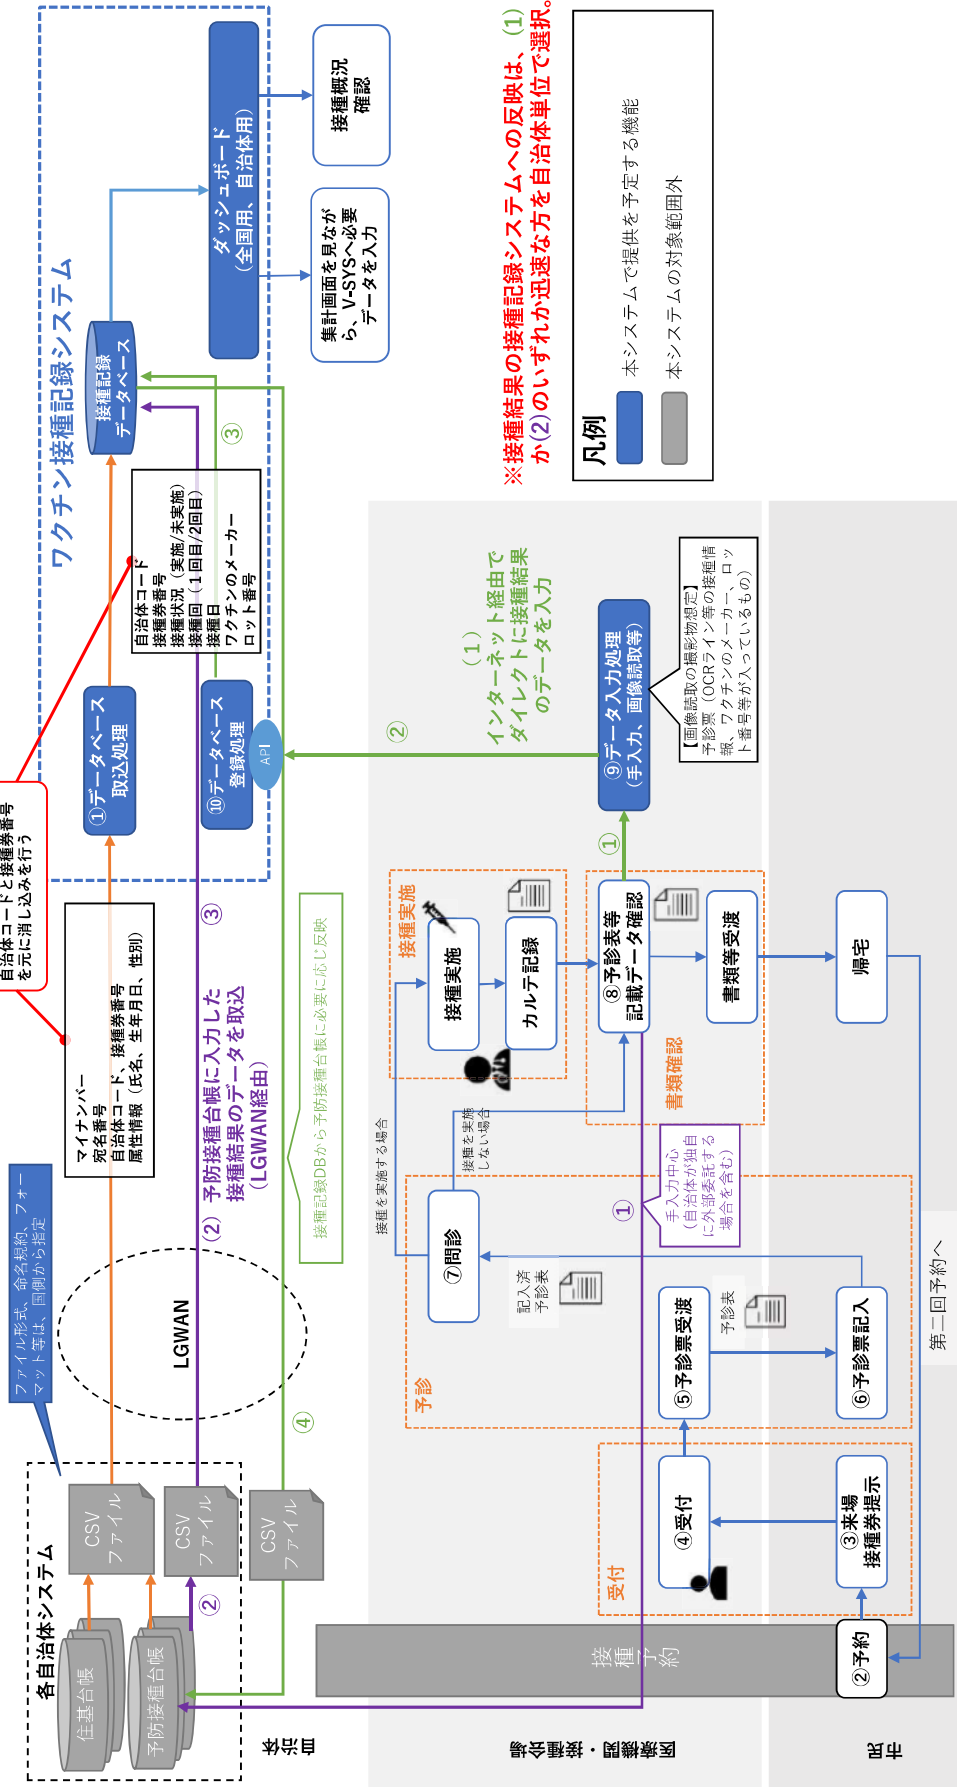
ワクチン接種記録システム

ダッシュボード（全国用、自治体用）

接種概況確認

集計画面を見ながら、V-SYSへ必要データを入力

接種記録データベース

①データベース取込処理

⑩データベース登録処理

API

自治体コード
接種券番号
接種状況（実施/未実施）
接種回（1回目/2回目）
接種日
ワクチンのメーカー
ロット番号

③

自治体コードと接種券番号を元に消し込みを行う

マイナンバー
宛名番号
自治体コード、接種券番号
属性情報（氏名、生年月日、性別）

③

（2）予防接種台帳に入力した接種結果のデータを取込（LGWAN経由）

接種記録DBから予防接種台帳に必要に応じ反映

ファイル形式、命名規約、フォーマット等は、国側から指定

LGWAN

④

各自治体システム

住基台帳

予防接種台帳

CSVファイル

CSVファイル

CSVファイル

②

自治体

医療機関・接種会場

住民

※接種結果の接種記録システムへの反映は、（1）か（2）のいずれか迅速な方を自治体単位で選択。

凡例

本システムで提供を予定する機能

本システムの対象範囲外

（1）インターネット経由でダイレクトに接種結果のデータを入力

②

⑨データ入力処理（手入力、画像読取等）

【画像読取の撮影物想定】
予診票（OCRライン等の接種情報、ワクチンのメーカー、ロット番号等が入っているもの）

①

接種実施

接種実施

カルテ記録

⑧予診表等記載データ確認

書類等受渡

書類確認

帰宅

接種を実施する場合

接種を実施しない場合

①

手入力中心（自治体が独自に外部委託する場合を含む）

⑦問診

記入済予診表

予診表

⑤予診票受渡

⑥予診票記入

予診

④受付

③来場接種券提示

受付

第二回予約へ

接種予約

②予約